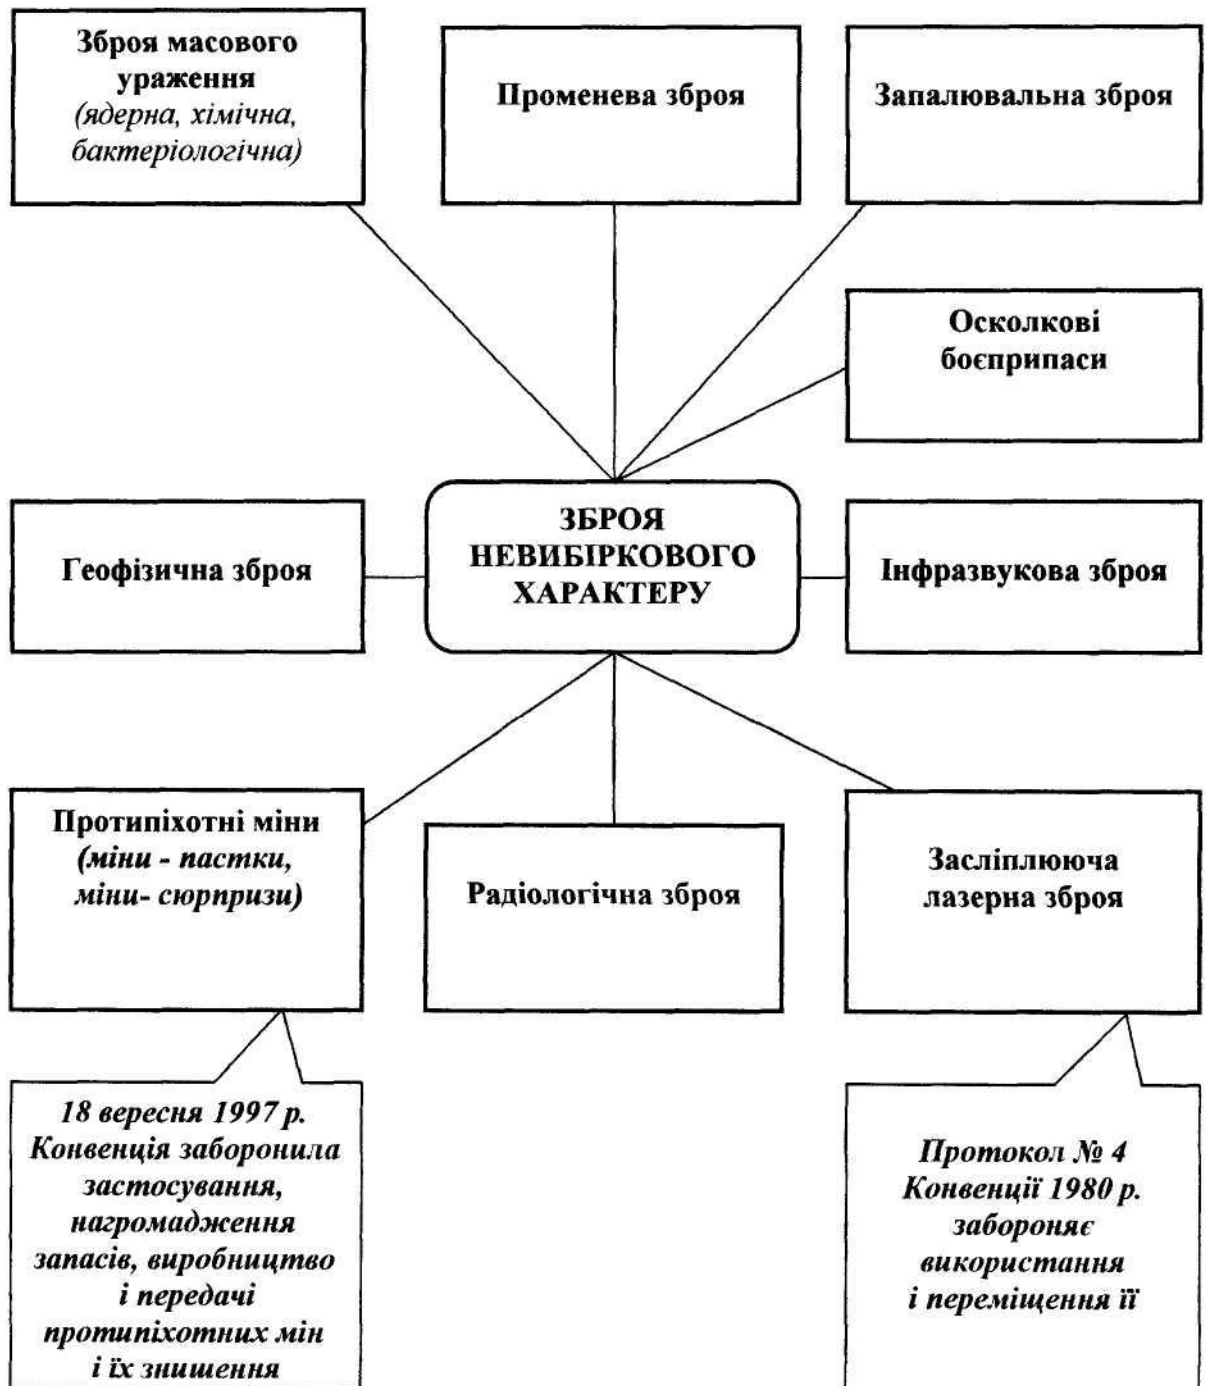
Зброя масового ураження (ядерна, хімічна, бактеріологічна)

Променева зброя

Запалювальна зброя

Осколкові боєприпаси

Геофізична зброя

ЗБРОЯ НЕВИБІРКОВОГО ХАРАКТЕРУ

Інфразвукова зброя

Протипіхотні міни (міни - пастки, міни- сюрпризи)

Радіологічна зброя

Засліплююча лазерна зброя

18 вересня 1997 р. Конвенція заборонила застосування, нагромадження запасів, виробництво і передачі протипіхотних мін і їх знищення

Протокол № 4 Конвенції 1980 р. забороняє використання і переміщення її